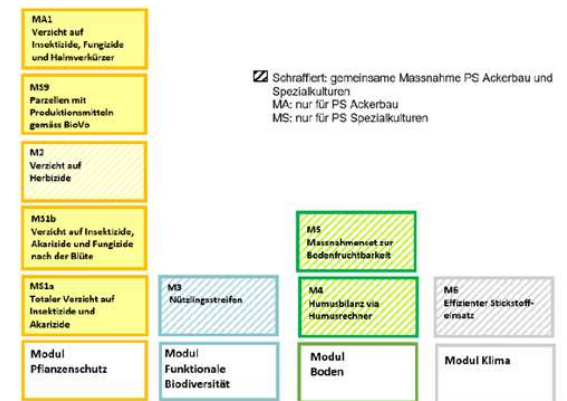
MA1
Verzicht auf Insektizide, Fungizide und Halmverkürzer

MS9
Parzellen mit Produktionsmitteln gemäss BioVo

M2
Verzicht auf Herbizide

MS1b
Verzicht auf Insektizide, Akarizide und Fungizide nach der Blüte

MS1a
Totaler Verzicht auf Insektizide und Akarizide

Modul Pflanzenschutz

M3
Nützlingsstreifen

Modul Funktionale Biodiversität

M5
Massnahmenset zur Bodenfruchtbarkeit

M4
Humusbilanz via Humusrechner

Modul Boden

M6
Effizienter Stickstoffeinsatz

Modul Klima

Schraffiert: gemeinsame Massnahme PS Ackerbau und Spezialkulturen
MA: nur für PS Ackerbau
MS: nur für PS Spezialkulturen